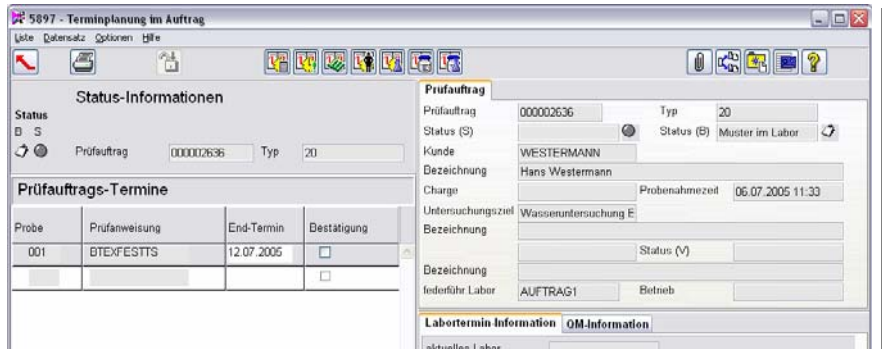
5897 - Terminplanung im Auftrag

Liste Datensatz Optionen Hilfe

Status-Informationen

Status
B S

Prüfauftrag 000002636 Typ 20

Prüfauftrags-Termine

| Probe | Prüfanweisung | End-Termin | Bestätigung |
|---|---|---|---|
| 001 | BTEXFESTTS | 12.07.2005 | ☐ |
| | | | ☐ |

Prüfauftrag

Prüfauftrag 000002636 Typ 20

Status (S) Status (B) Muster im Labor

Kunde WESTERMANN

Bezeichnung Hans Westermann

Charge Probenahmezeit 06.07.2005 11:33

Untersuchungsziel Wasseruntersuchung E

Bezeichnung

Status (V)

Bezeichnung

federführ Labor AUFTRAG1 Betrieb

Labortermin-Information QM-Information

aktuelles Labor